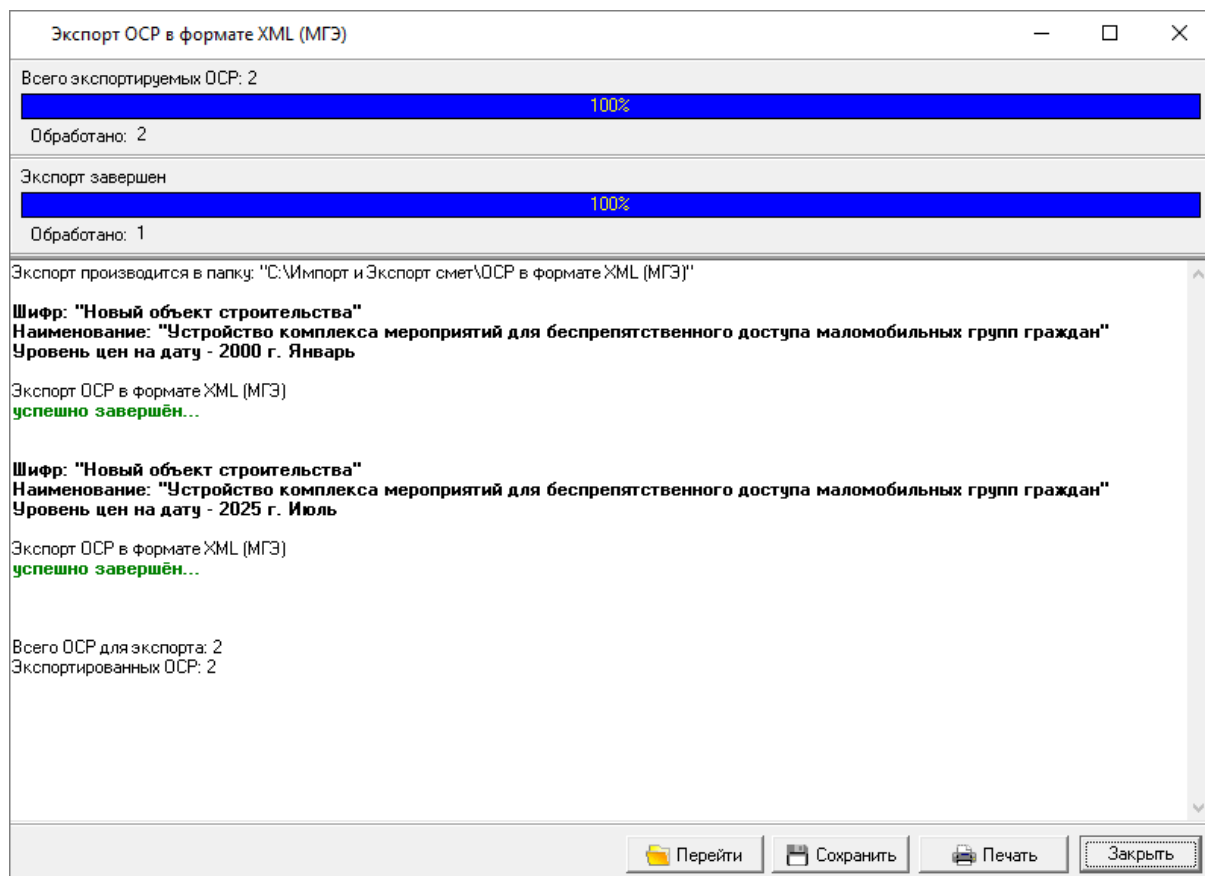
Экспорт ОСР в формате XML (МГЭ)

Всего экспортируемых ОСР: 2

100%

Обработано: 2

Экспорт завершен

100%

Обработано: 1

Экспорт производится в папку: "C:\Импорт и Экспорт смет\ОСР в формате XML (МГЭ)"

**Шифр: "Новый объект строительства"**
**Наименование: "Устройство комплекса мероприятий для беспрепятственного доступа маломобильных групп граждан"**
**Уровень цен на дату - 2000 г. Январь**

Экспорт ОСР в формате XML (МГЭ)
**успешно завершён...**

**Шифр: "Новый объект строительства"**
**Наименование: "Устройство комплекса мероприятий для беспрепятственного доступа маломобильных групп граждан"**
**Уровень цен на дату - 2025 г. Июль**

Экспорт ОСР в формате XML (МГЭ)
**успешно завершён...**

Всего ОСР для экспорта: 2
Экспортированных ОСР: 2

Перейти Сохранить Печать Закрыть